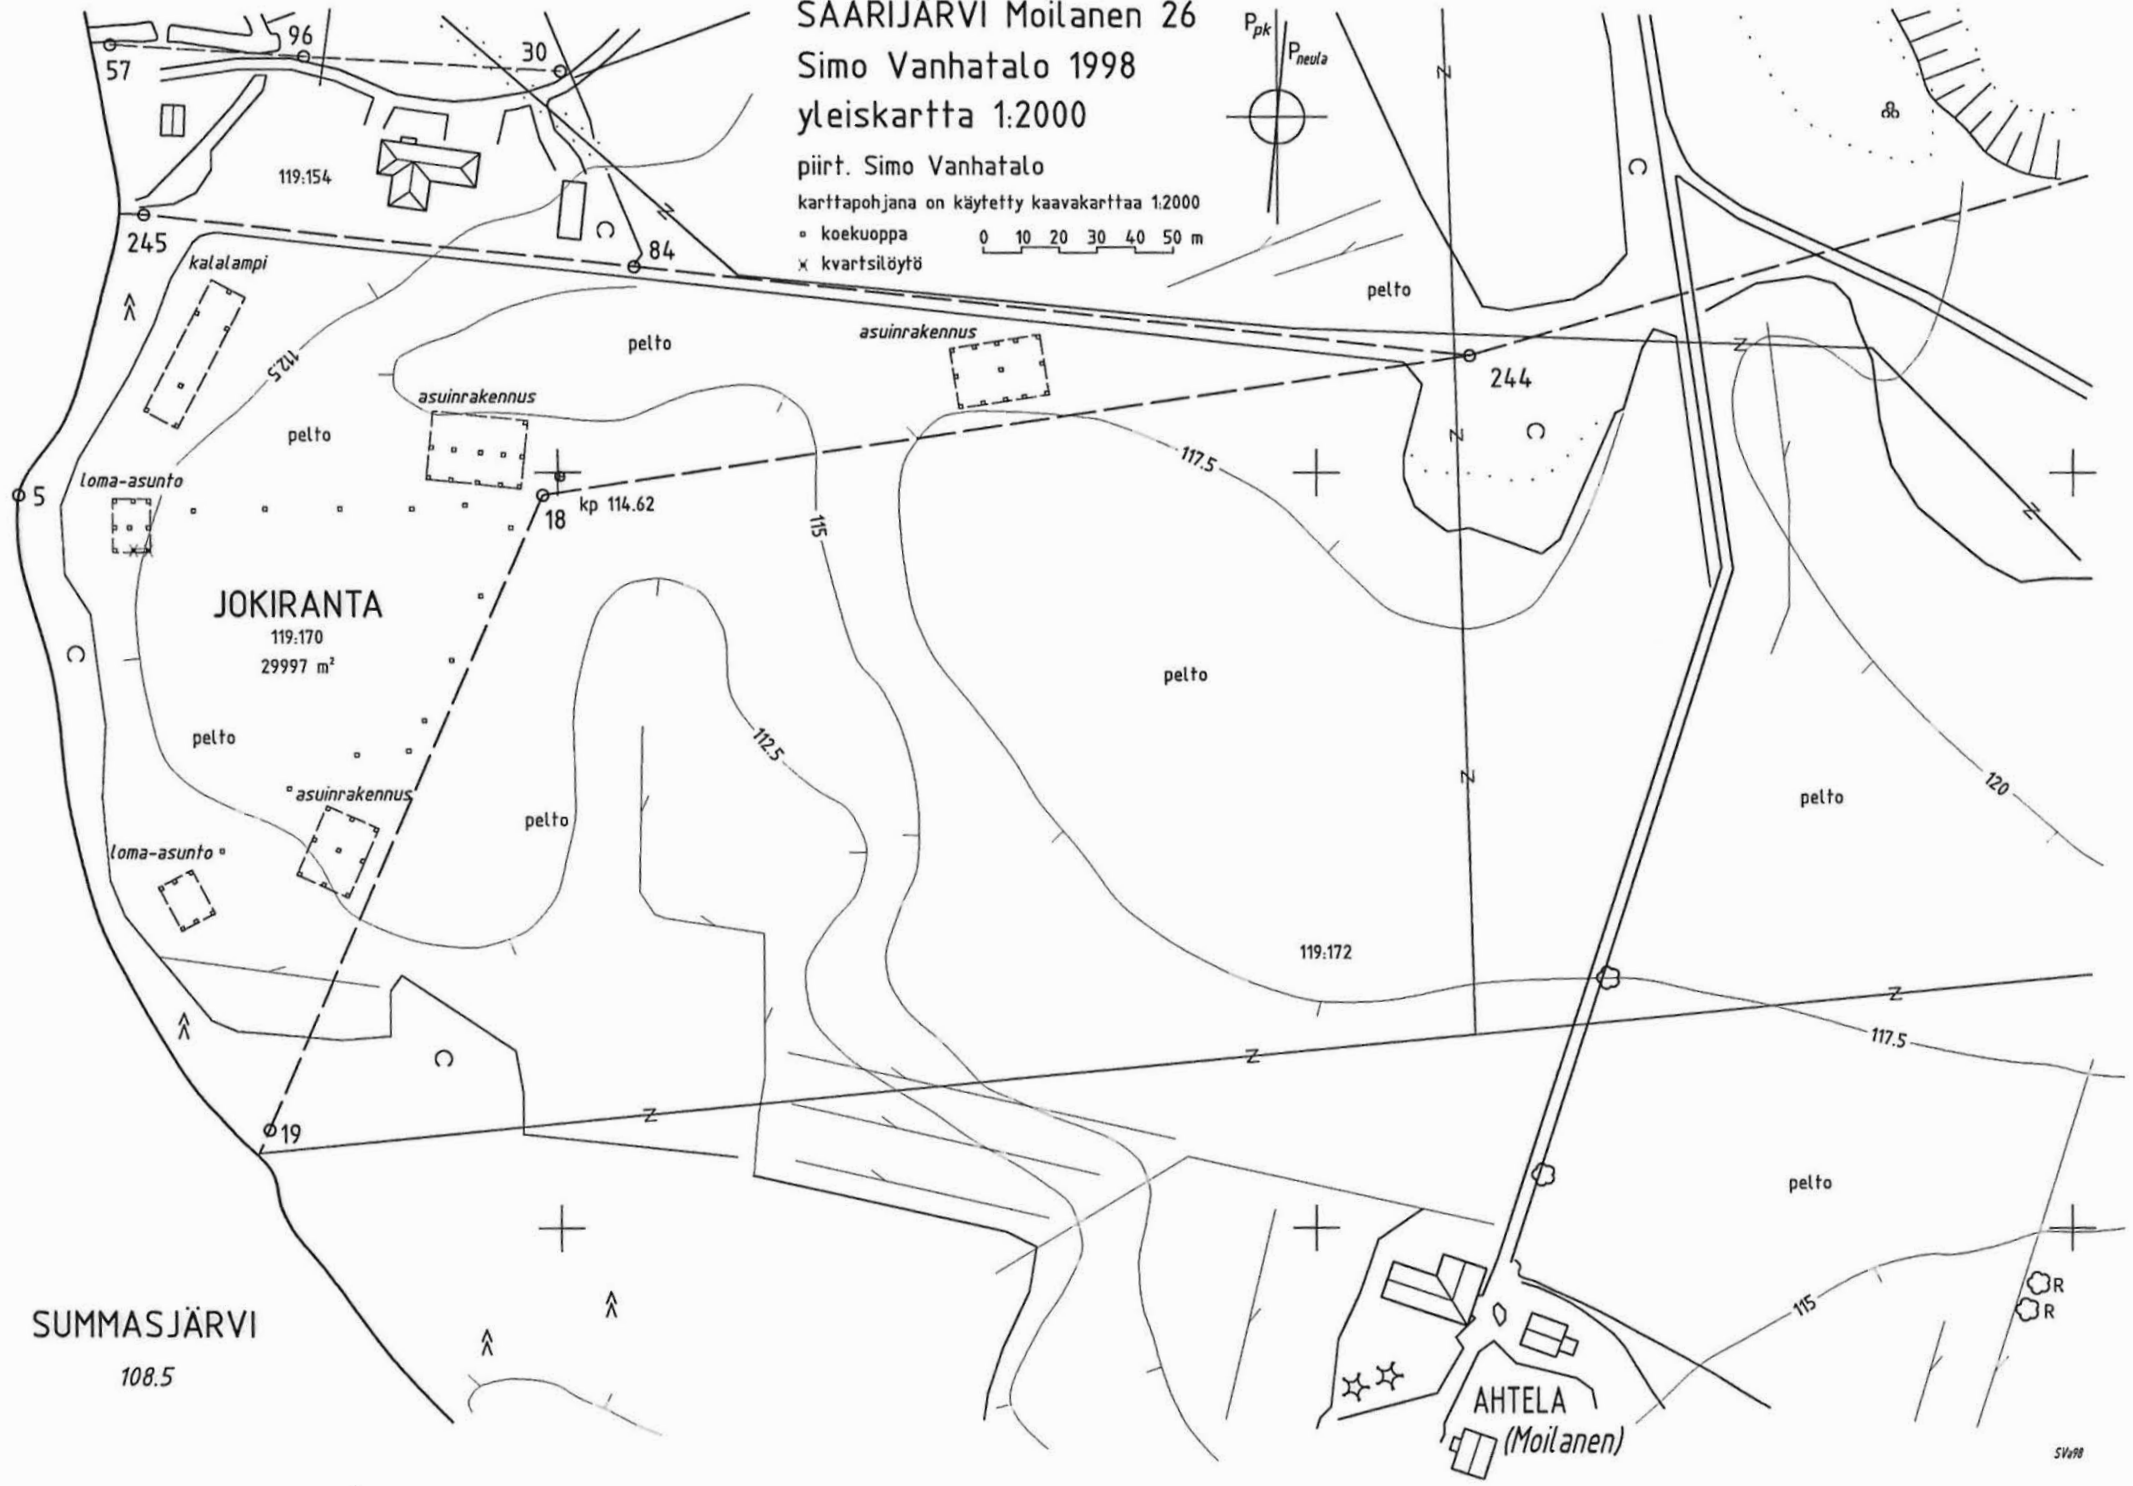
SAARIJARVI Moilanen 26
Simo Vanhatalo 1998
yleiskartta 1:2000
piirt. Simo Vanhatalo
karttapohjana on käytetty kaavakarttaa 1:2000
▫ koekuoppa
⁎ kvartsilöytö
0 10 20 30 40 50 m

$P_{pk}$ $P_{neula}$

57
96
30
119:154
245
84
kalalampi
pelto
asuinrakennus
pelto
244
112.5
pelto
asuinrakennus
117.5
loma-asunto
5
18
kp 114.62
115
JOKIRANTA
119:170
29997 m²
pelto
pelto
112.5
asuinrakennus
pelto
120
pelto
loma-asunto
119:172
117.5
19
pelto
115
R
R
SUMMASJÄRVI
108.5
AHTELA
(Moilanen)
SVa98